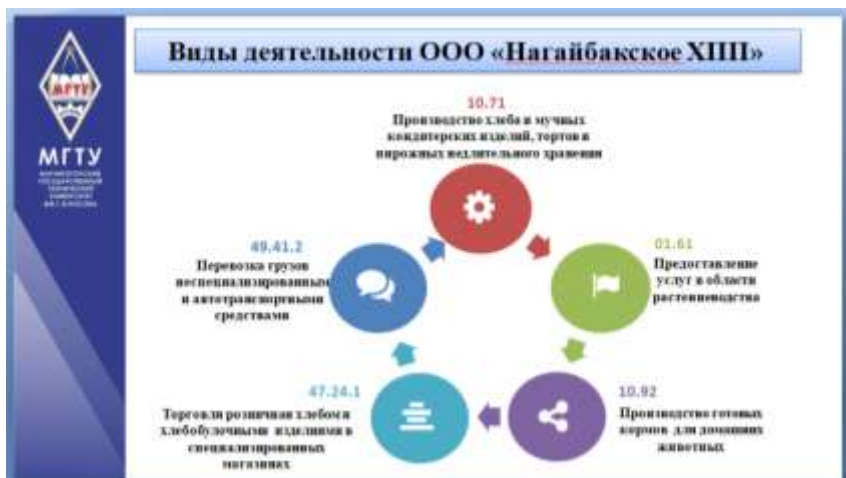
МГТУ

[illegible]

Виды деятельности ООО «Нагайбакское ХПП»

10.71
Производство хлеба и мучных кондитерских изделий, тортов и пирожных недлительного хранения

01.61
Предоставление услуг в области растениеводства

10.92
Производство готовых кормов для домашних животных

47.24.1
Торговля розничная хлебом и хлебобулочными изделиями в специализированных магазинах

49.41.2
Перевозка грузов неспециализированными автотранспортными средствами